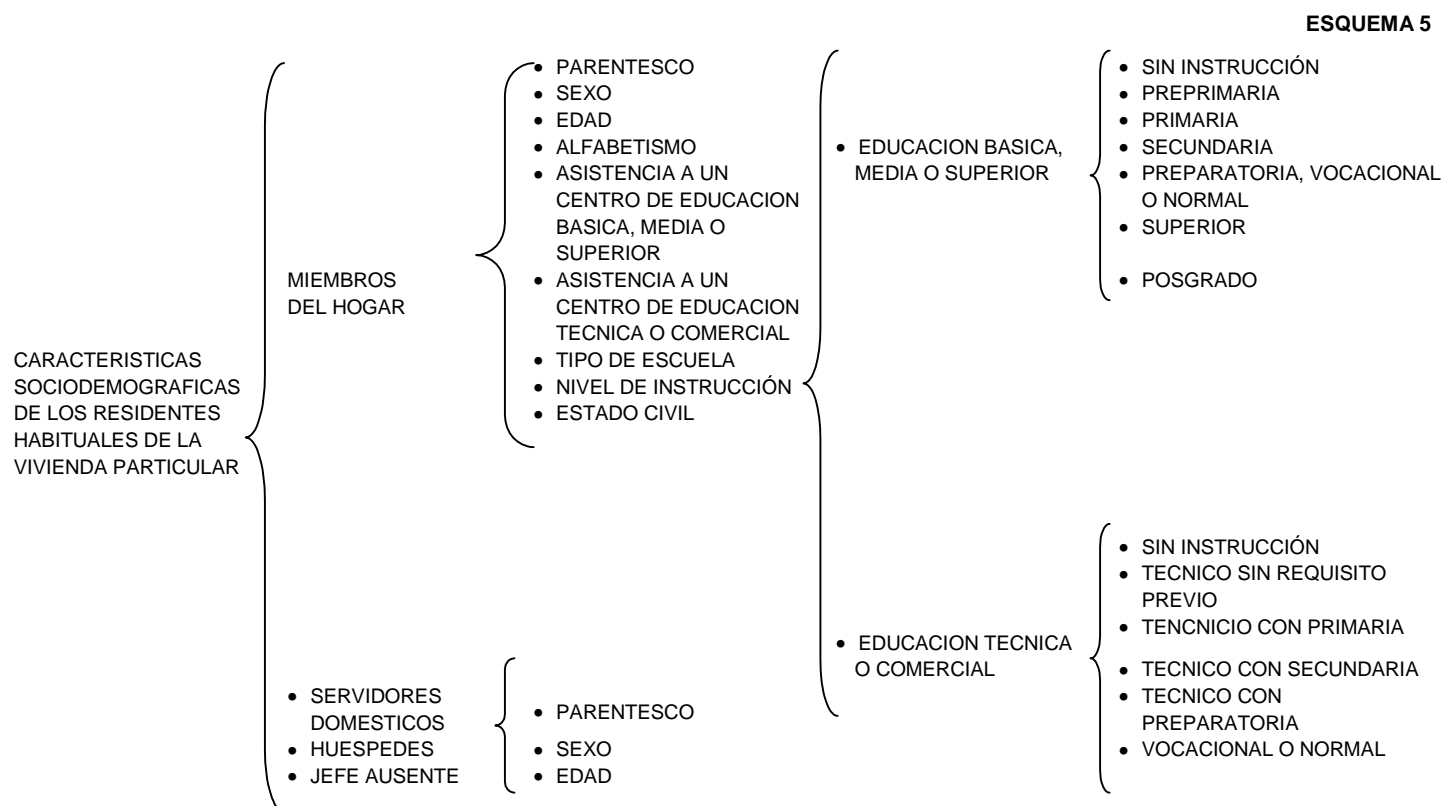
ESQUEMA 5

CARACTERISTICAS SOCIODEMOGRAFICAS DE LOS RESIDENTES HABITUALES DE LA VIVIENDA PARTICULAR

MIEMBROS DEL HOGAR

- PARENTESCO
- SEXO
- EDAD
- ALFABETISMO
- ASISTENCIA A UN CENTRO DE EDUCACION BASICA, MEDIA O SUPERIOR
- ASISTENCIA A UN CENTRO DE EDUCACION TECNICA O COMERCIAL
- TIPO DE ESCUELA
- NIVEL DE INSTRUCCIÓN
- ESTADO CIVIL

- EDUCACION BASICA, MEDIA O SUPERIOR

- SIN INSTRUCCIÓN
- PREPRIMARIA
- PRIMARIA
- SECUNDARIA
- PREPARATORIA, VOCACIONAL O NORMAL
- SUPERIOR
- POSGRADO

- EDUCACION TECNICA O COMERCIAL

- SIN INSTRUCCIÓN
- TECNICO SIN REQUISITO PREVIO
- TENCNICIO CON PRIMARIA
- TECNICO CON SECUNDARIA
- TECNICO CON PREPARATORIA
- VOCACIONAL O NORMAL

- SERVIDORES DOMESTICOS
- HUESPEDES
- JEFE AUSENTE

- PARENTESCO
- SEXO
- EDAD